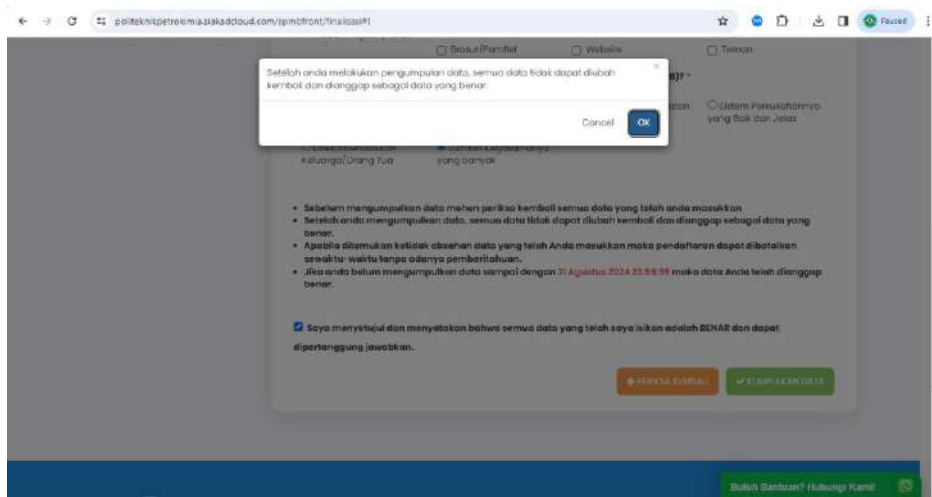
politeknikpetrokimia.siakadcloud.com/spmbfront/finalisasi#1

Paused

Brosur/Pamflet
Website
Teman

Setelah anda melakukan pengumpulan data, semua data tidak dapat diubah kembali dan dianggap sebagai data yang benar.

Cancel
OK

Sistem Perkuliahannya yang Baik dan Jelas

Keluarga/Orang Tua
yang banyak

• Sebelum mengumpulkan data mohon periksa kembali semua data yang telah anda masukkan.
• Setelah anda mengumpulkan data, semua data tidak dapat diubah kembali dan dianggap sebagai data yang benar.
• Apabila ditemukan ketidak absahan data yang telah Anda masukkan maka pendaftaran dapat dibatalkan sewaktu-waktu tanpa adanya pemberitahuan.
• Jika anda belum mengumpulkan data sampai dengan 31 Agustus 2024 23:59:59 maka data Anda telah dianggap benar.

Saya menyetujui dan menyatakan bahwa semua data yang telah saya isikan adalah BENAR dan dapat dipertanggung jawabkan.

PERIKSA KEMBALI
KUMPULKAN DATA

Butuh Bantuan? Hubungi Kami!